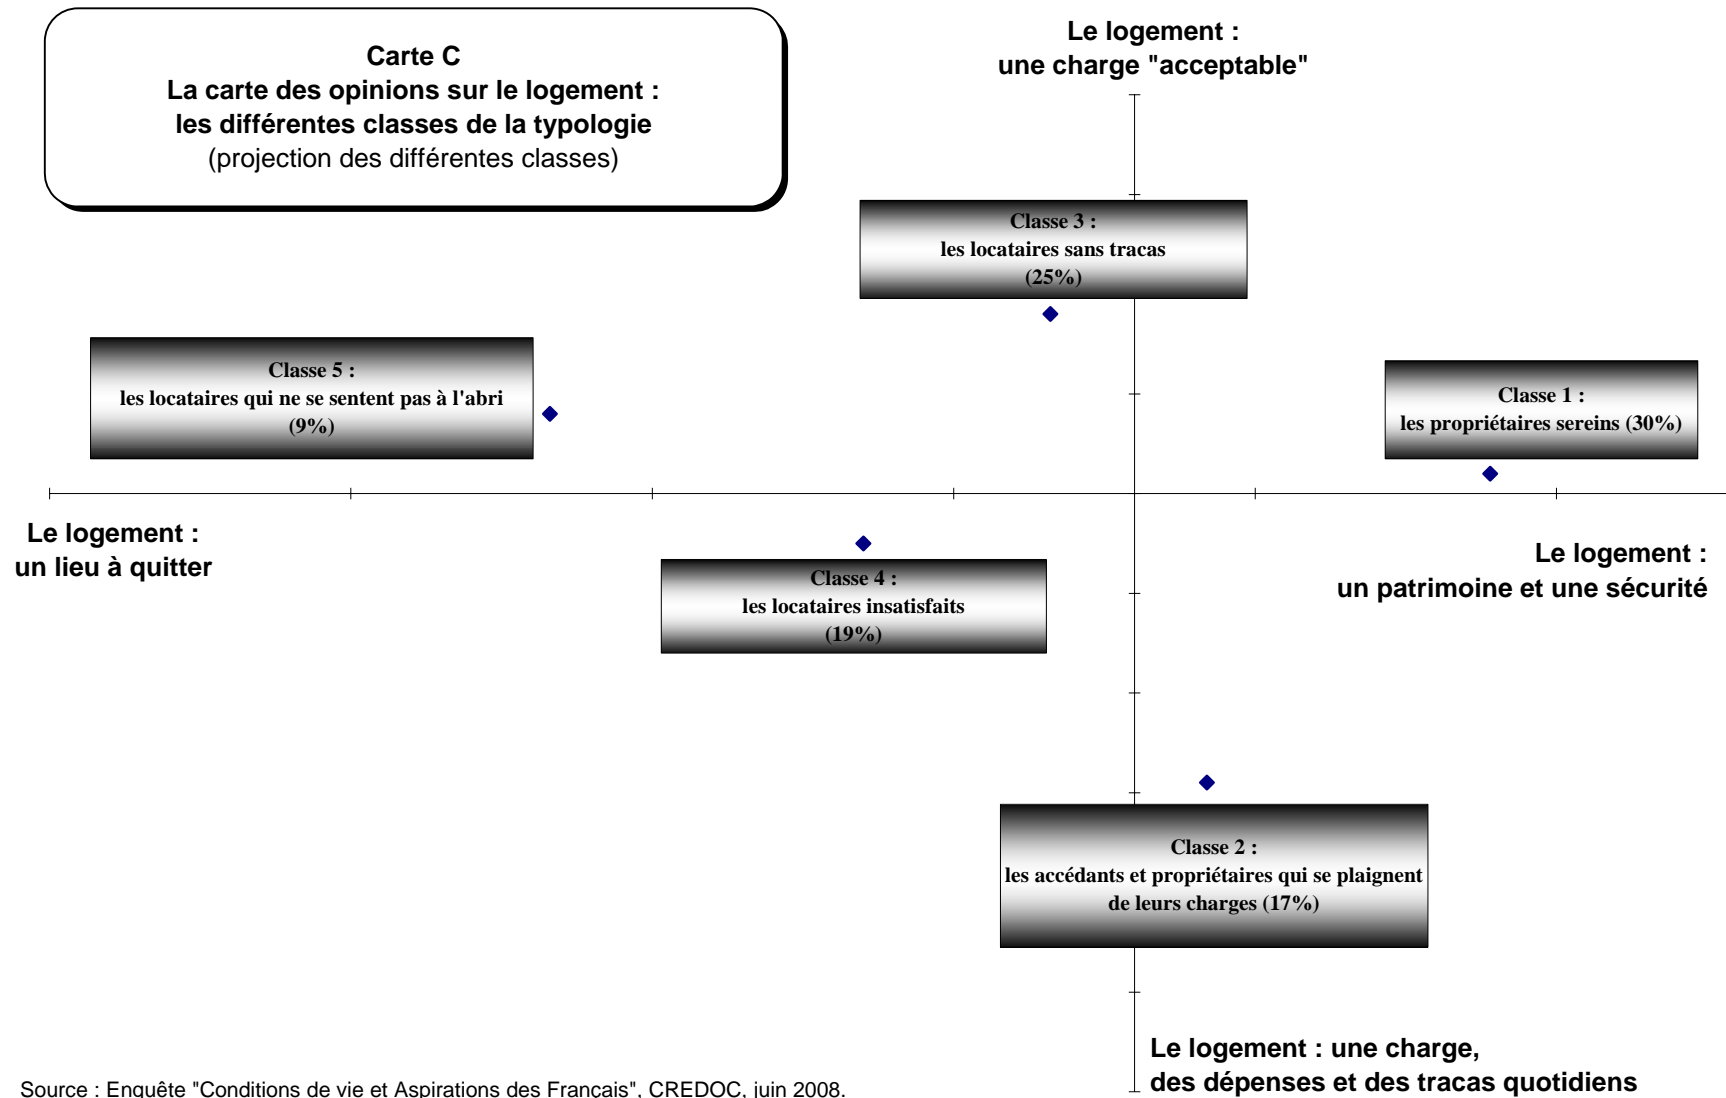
Carte C
La carte des opinions sur le logement :
les différentes classes de la typologie
(projection des différentes classes)

Le logement :
une charge "acceptable"

Classe 3 :
les locataires sans tracas
(25%)

Classe 5 :
les locataires qui ne se sentent pas à l'abri
(9%)

Classe 1 :
les propriétaires sereins (30%)

Le logement :
un lieu à quitter

Le logement :
un patrimoine et une sécurité

Classe 4 :
les locataires insatisfaits
(19%)

Classe 2 :
les accédants et propriétaires qui se plaignent de leurs charges (17%)

Le logement : une charge,
des dépenses et des tracas quotidiens

Source : Enquête "Conditions de vie et Aspirations des Français", CREDOC, juin 2008.